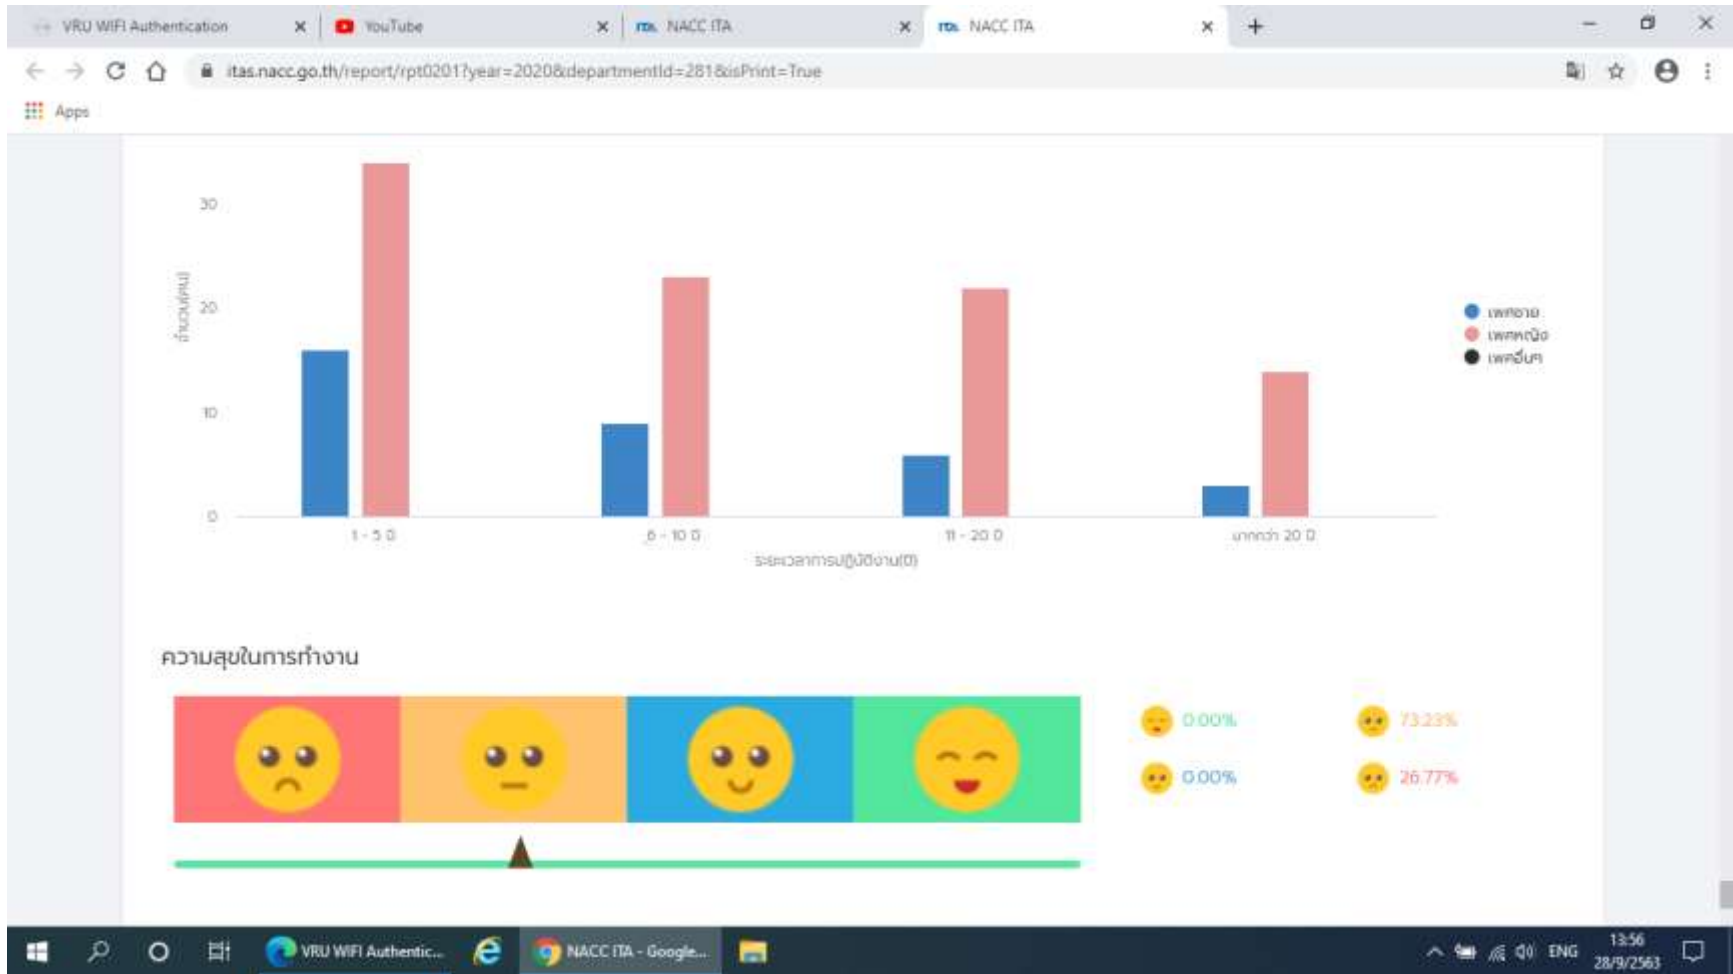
VRU WIFI Authentication
YouTube
NACC ITA
NACC ITA
itas.nacc.go.th/report/rpt0201?year=2020&departmentId=281&isPrint=True
Apps

30
20
10
0
จำนวน(คน)
1 - 5 ปี
6 - 10 ปี
11 - 20 ปี
มากกว่า 20 ปี
ระยะเวลาการปฏิบัติงาน(ปี)

เพศชาย
เพศหญิง
เพศอื่นๆ

ความสุขในการทำงาน

0.00%
73.23%
0.00%
26.77%

VRU WIFI Authentic...
NACC ITA - Google...
ENG
13:56
28/9/2563